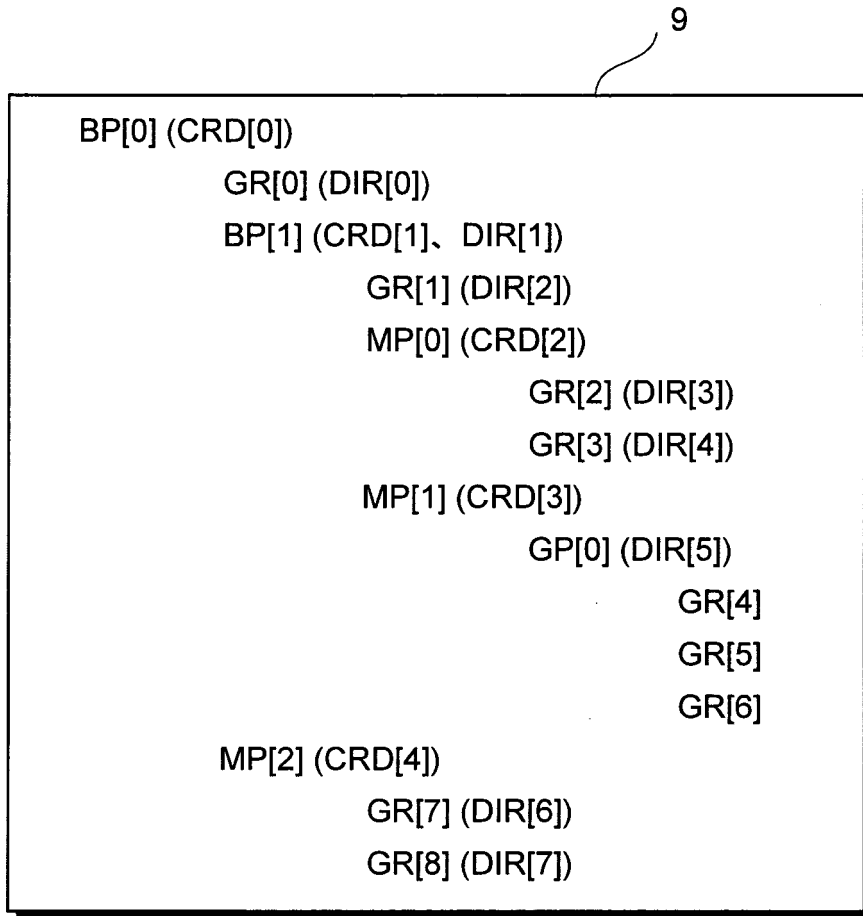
9

BP[0] (CRD[0])

GR[0] (DIR[0])

BP[1] (CRD[1]、DIR[1])

GR[1] (DIR[2])

MP[0] (CRD[2])

GR[2] (DIR[3])

GR[3] (DIR[4])

MP[1] (CRD[3])

GP[0] (DIR[5])

GR[4]

GR[5]

GR[6]

MP[2] (CRD[4])

GR[7] (DIR[6])

GR[8] (DIR[7])